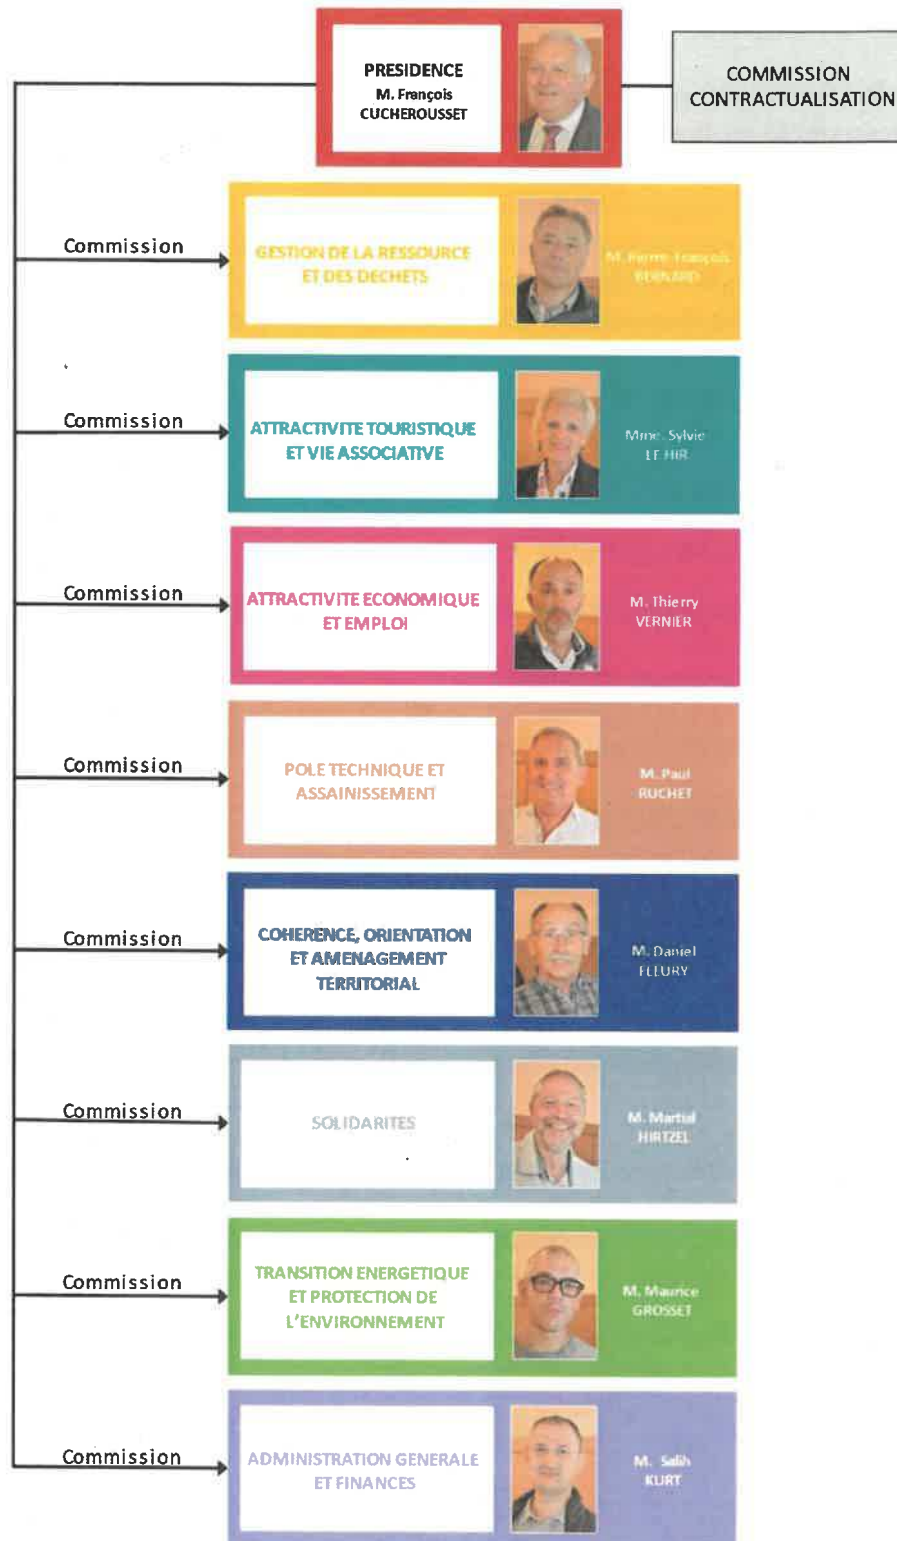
PRESIDENCE
M. François CUCHEROUSSET

COMMISSION CONTRACTUALISATION

Commission

GESTION DE LA RESSOURCE ET DES DECHETS

M. Pierre-François BERNARD

Commission

ATTRACTIVITE TOURISTIQUE ET VIE ASSOCIATIVE

Mme. Sylvie LE HIR

Commission

ATTRACTIVITE ECONOMIQUE ET EMPLOI

M. Thierry VERNIER

Commission

POLE TECHNIQUE ET ASSAINISSEMENT

M. Paul RUCHET

Commission

COHERENCE, ORIENTATION ET AMENAGEMENT TERRITORIAL

M. Daniel FLEURY

Commission

SOLIDARITES

M. Martial HIRTZEL

Commission

TRANSITION ENERGETIQUE ET PROTECTION DE L'ENVIRONNEMENT

M. Maurice GROSSET

Commission

ADMINISTRATION GENERALE ET FINANCES

M. Salih KURT